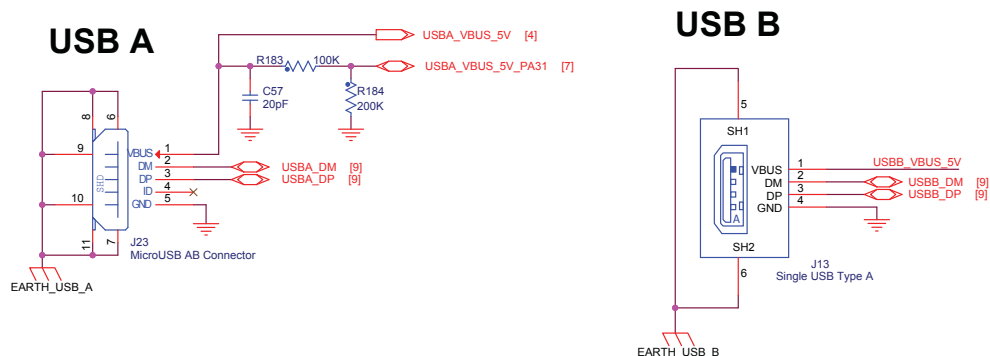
USB A

USBA_VBUS_5V [4]

R183 100K

USBA_VBUS_5V_PA31 [7]

C57
20pF

R184
200K

8 6

9

VBUS 1
DM 2
DP 3
ID 4
GND 5

USBA_DM [9]
USBA_DP [9]

SHD

10

11 7

J23
MicroUSB AB Connector

EARTH_USB_A

USB B

5

SH1

VBUS 1
DM 2
DP 3
GND 4

USBB_VBUS_5V
USBB_DM [9]
USBB_DP [9]

A

SH2

6

J13
Single USB Type A

EARTH_USB_B